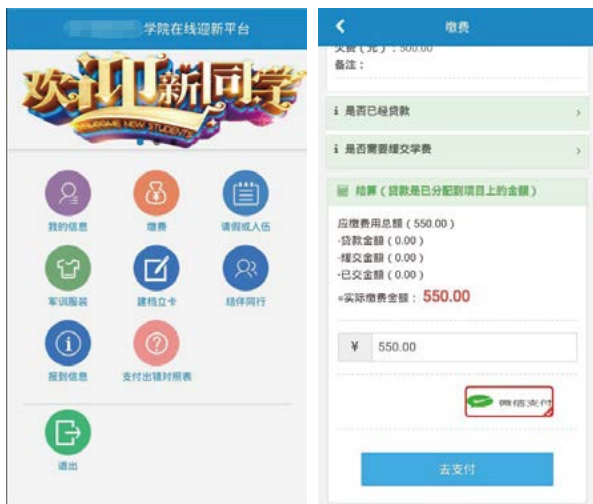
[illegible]学院在线迎新平台

欢迎新同学

WELCOME NEW STUDENTS

我的信息

缴费

请假或入伍

军训服装

建档立卡

结伴同行

报到信息

支付出错对照表

退出

缴费

实数（元）：500.00

备注：

是否已经贷款

是否需要缓交学费

结算（贷款是已分配到项目上的金额）

应缴费用总额（550.00）

-贷款金额（0.00）

-缓交金额（0.00）

-已交金额（0.00）

=实际缴费金额：550.00

¥ 550.00

微信支付

去支付